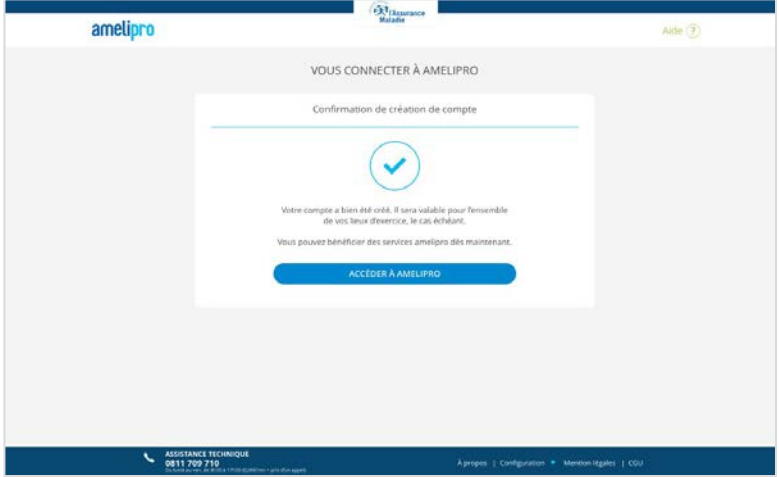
l'Assurance Maladie

amelipro

Aide ?

VOUS CONNECTER À AMELIPRO

Confirmation de création de compte

Votre compte a bien été créé. Il sera valable pour l'ensemble de vos lieux d'exercice, le cas échéant.

Vous pouvez bénéficier des services amelipro dès maintenant.

ACCÉDER À AMELIPRO

ASSISTANCE TECHNIQUE
0811 709 710
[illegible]

À propos | Configuration • Mention légales | CGU